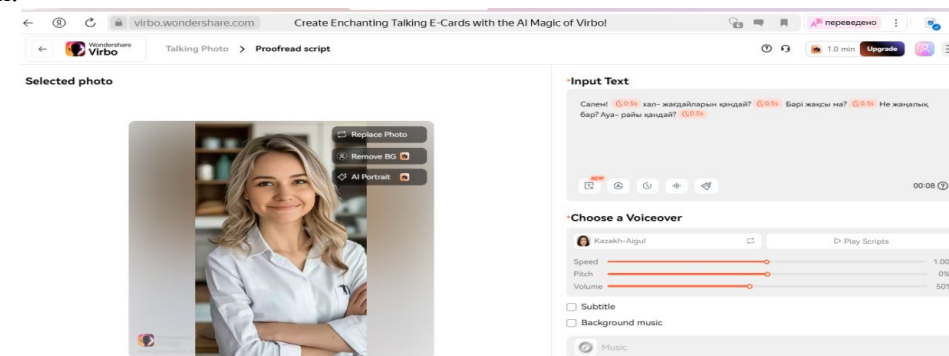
virbo.wondershare.com Create Enchanting Talking E-Cards with the AI Magic of Virbo! переведено

Wondershare Virbo Talking Photo > Proofread script 1.0 min Upgrade

Selected photo

Replace Photo
Remove BG
AI Portrait

*Input Text

Сәлем! 0.5s хал- жағдайларың қандай? 0.5s Бәрі жақсы ма? 0.5s Не жаңалық бар? Ауа- райы қандай? 0.5s

NEW

00:08

*Choose a Voiceover

Kazakh-Aigul
Play Scripts

Speed 1.00
Pitch 0%
Volume 50%

Subtitle
Background music

Music